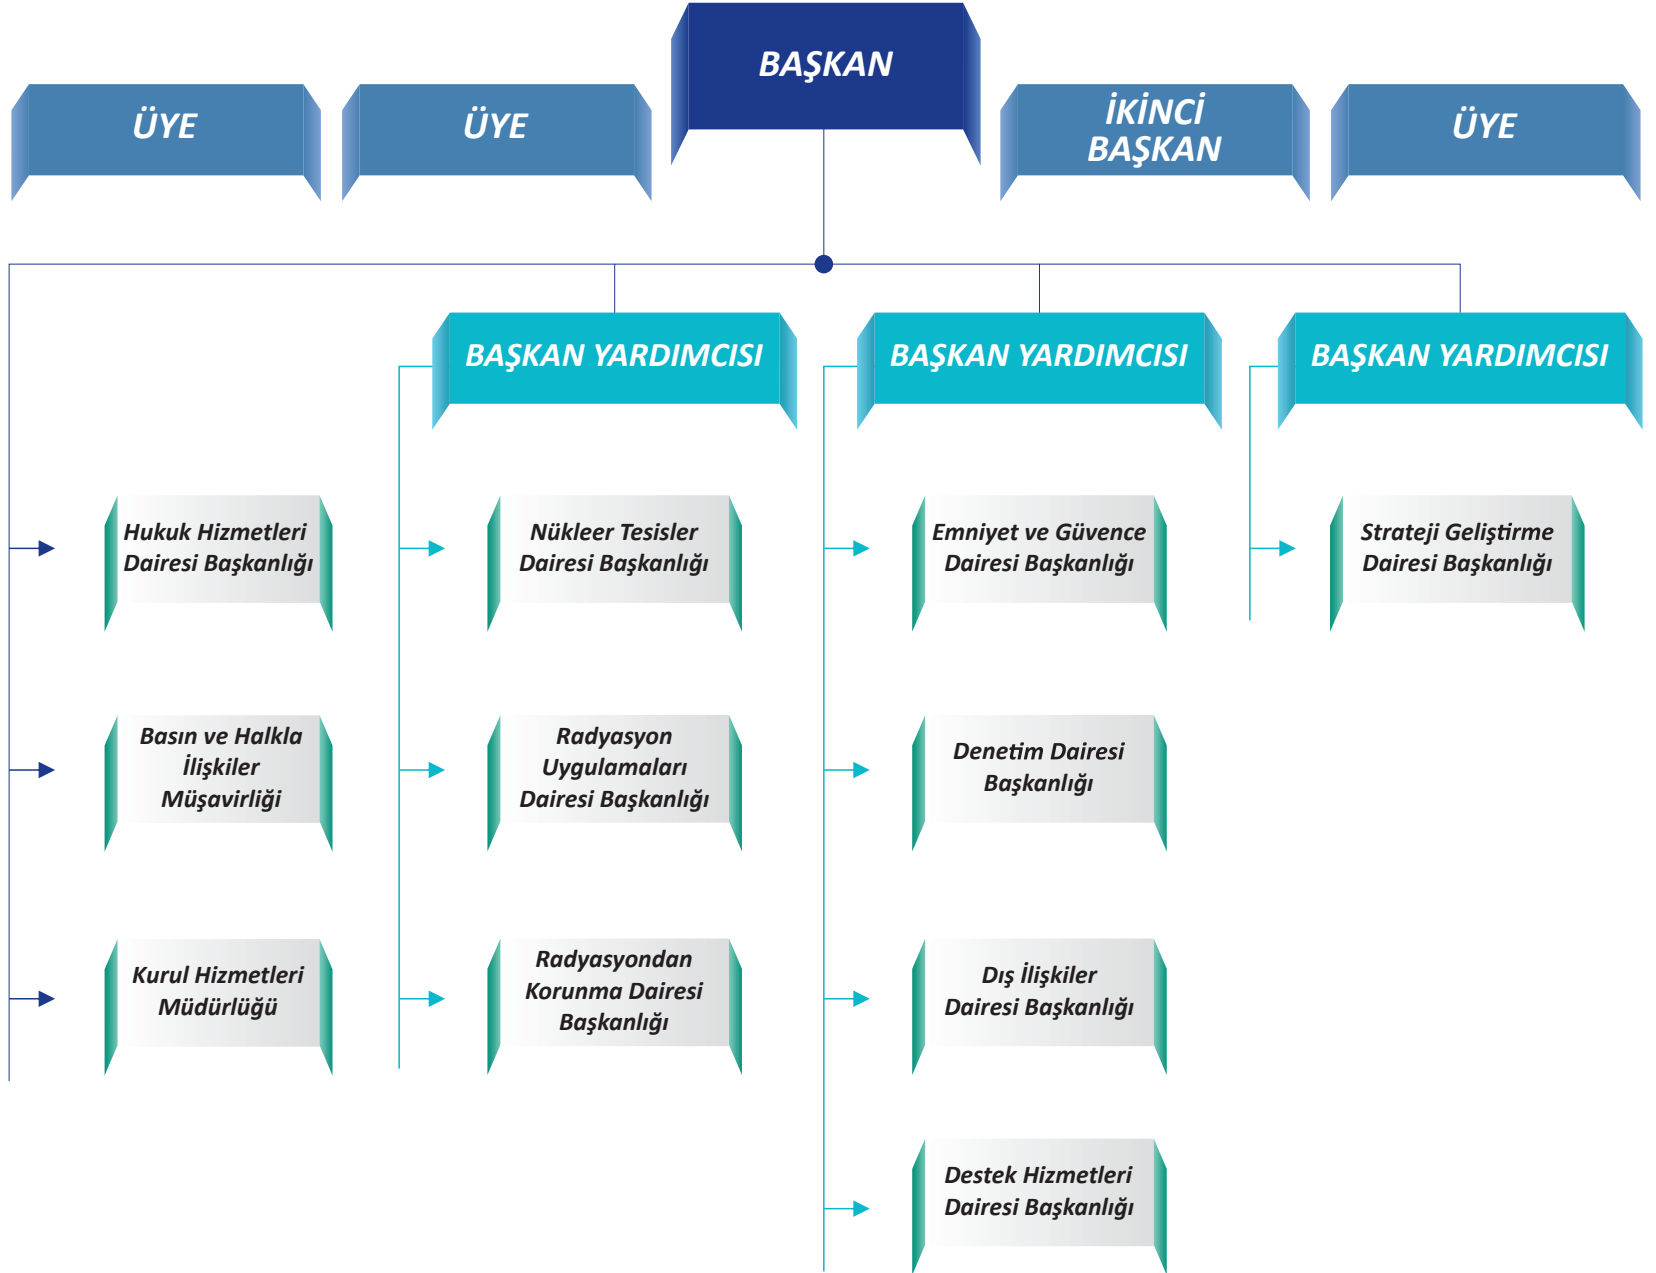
ÜYE

ÜYE

BAŞKAN

İKİNCİ BAŞKAN

ÜYE

BAŞKAN YARDIMCISI

BAŞKAN YARDIMCISI

BAŞKAN YARDIMCISI

Hukuk Hizmetleri Dairesi Başkanlığı

Basın ve Halkla İlişkiler Müşavirliği

Kurul Hizmetleri Müdürlüğü

Nükleer Tesisler Dairesi Başkanlığı

Radyasyon Uygulamaları Dairesi Başkanlığı

Radyasyondan Korunma Dairesi Başkanlığı

Emniyet ve Güvence Dairesi Başkanlığı

Denetim Dairesi Başkanlığı

Dış İlişkiler Dairesi Başkanlığı

Destek Hizmetleri Dairesi Başkanlığı

Strateji Geliştirme Dairesi Başkanlığı